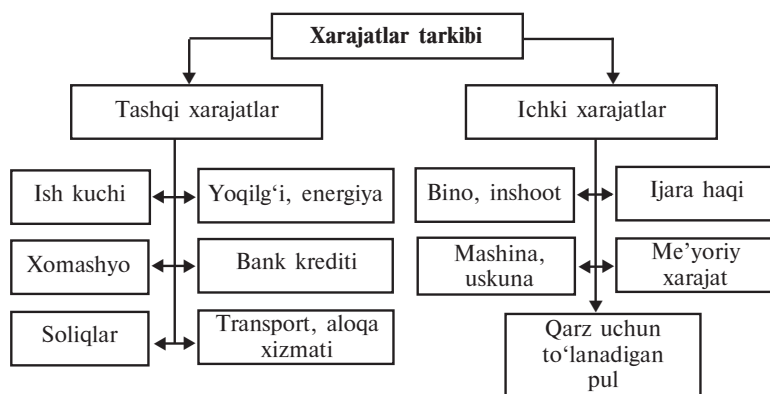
Xarajatlar tarkibi

Tashqi xarajatlar

Ish kuchi

Yoqilg‘i, energiya

Xomashyo

Bank krediti

Soliqlar

Transport, aloqa xizmati

Ichki xarajatlar

Bino, inshoot

Ijara haqi

Mashina, uskuna

Me’yoriy xarajat

Qarz uchun to‘lanadigan pul